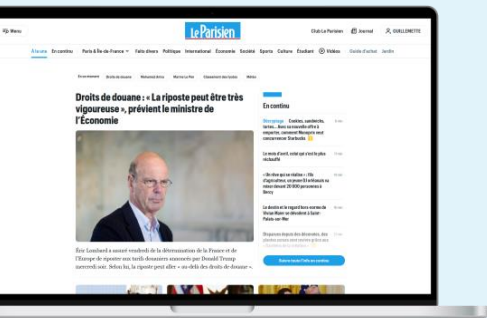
Menu

Le Parisien

Club Le Parisien Journal GUILLEMETTE

À la une En continu Paris & Île-de-France Faits divers Politique International Économie Société Sports Culture Étudiant Vidéos Guide d'achat Jardin

Droits de douane : « La riposte peut être très vigoureuse », prévient le ministre de l'Économie

Éric Lombard a assuré vendredi de la détermination de la France et de l'Europe de riposter aux tarifs douaniers annoncés par Donald Trump mercredi soir. Selon lui, la riposte peut aller « au-delà des droits de douane ».

En continu

Cookies, sandwichs, tartes... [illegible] Starbucks

Le mois d'avril, votre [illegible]

« On n'est pas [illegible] » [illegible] 20 000 personnes à Bercy

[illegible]

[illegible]